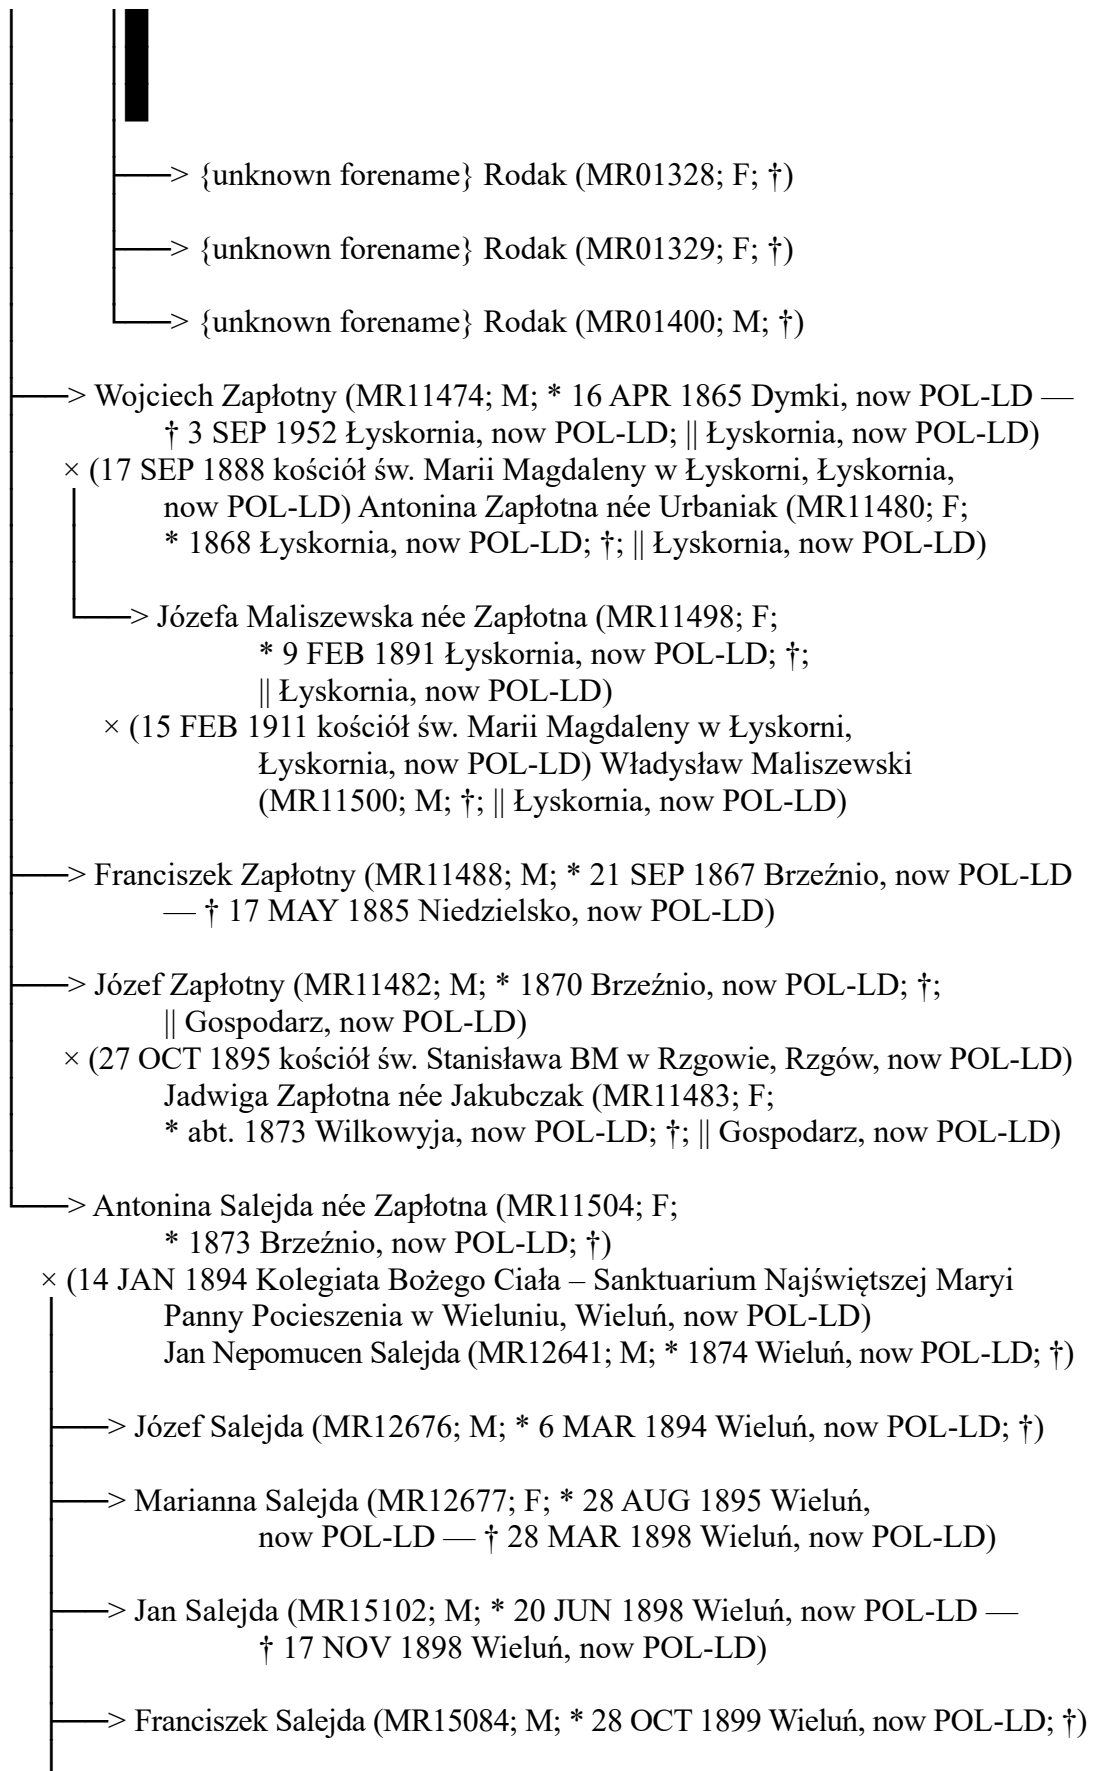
> {unknown forename} Rodak (MR01328; F; †)

> {unknown forename} Rodak (MR01329; F; †)

> {unknown forename} Rodak (MR01400; M; †)

> Wojciech Zapłotny (MR11474; M; * 16 APR 1865 Dymki, now POL-LD — † 3 SEP 1952 Łyskornia, now POL-LD; || Łyskornia, now POL-LD)
× (17 SEP 1888 kościół św. Marii Magdaleny w Łyskorni, Łyskornia, now POL-LD) Antonina Zapłotna née Urbaniak (MR11480; F; * 1868 Łyskornia, now POL-LD; †; || Łyskornia, now POL-LD)

> Józefa Maliszewska née Zapłotna (MR11498; F; * 9 FEB 1891 Łyskornia, now POL-LD; †; || Łyskornia, now POL-LD)
× (15 FEB 1911 kościół św. Marii Magdaleny w Łyskorni, Łyskornia, now POL-LD) Władysław Maliszewski (MR11500; M; †; || Łyskornia, now POL-LD)

> Franciszek Zapłotny (MR11488; M; * 21 SEP 1867 Brzeźnio, now POL-LD — † 17 MAY 1885 Niedzielsko, now POL-LD)

> Józef Zapłotny (MR11482; M; * 1870 Brzeźnio, now POL-LD; †; || Gospodarz, now POL-LD)
× (27 OCT 1895 kościół św. Stanisława BM w Rzgowie, Rzgów, now POL-LD) Jadwiga Zapłotna née Jakubczak (MR11483; F; * abt. 1873 Wilkowyja, now POL-LD; †; || Gospodarz, now POL-LD)

> Antonina Salejda née Zapłotna (MR11504; F; * 1873 Brzeźnio, now POL-LD; †)
× (14 JAN 1894 Kolegiata Bożego Ciała – Sanktuarium Najświętszej Maryi Panny Pocieszenia w Wieluniu, Wieluń, now POL-LD) Jan Nepomucen Salejda (MR12641; M; * 1874 Wieluń, now POL-LD; †)

> Józef Salejda (MR12676; M; * 6 MAR 1894 Wieluń, now POL-LD; †)

> Marianna Salejda (MR12677; F; * 28 AUG 1895 Wieluń, now POL-LD — † 28 MAR 1898 Wieluń, now POL-LD)

> Jan Salejda (MR15102; M; * 20 JUN 1898 Wieluń, now POL-LD — † 17 NOV 1898 Wieluń, now POL-LD)

> Franciszek Salejda (MR15084; M; * 28 OCT 1899 Wieluń, now POL-LD; †)